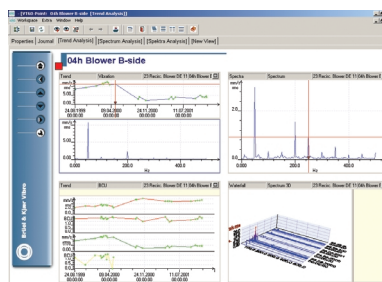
[PTRB Point: 04h Blower B-side (Trend Analysis)]
Workspace Extra Window Help
Properties Journal [Trend Analysis] [Spectrum Analysis] [Spektra Analysis] [New View]
04h Blower B-side
Trend Vibration 23 Recirc. Blower 04 11 04h Blower B
mm/s
5.00
0.00
24.06.1999 00:00:00 09.04.2000 00:00:00 24.11.2000 00:00:00 11.07.2001 00:00:00
mm/s
5.00
0.00
0.0 200.0 400.0
Hz
Spectra Spectrum 23 Recirc. Blower 04 11 04h Blower B
mm/s
2.0
0.0
Trend BCU 23 Recirc. Blower 04 11 04h Blower B
mm/s
24.06.1999 00:00:00 09.04.2000 00:00:00 24.11.2000 00:00:00 11.07.2001 00:00:00
Waterfall Spectrum 3D 23 Recirc. Blower 04 11 04h Blower B
Brüel & Kjær Vibro